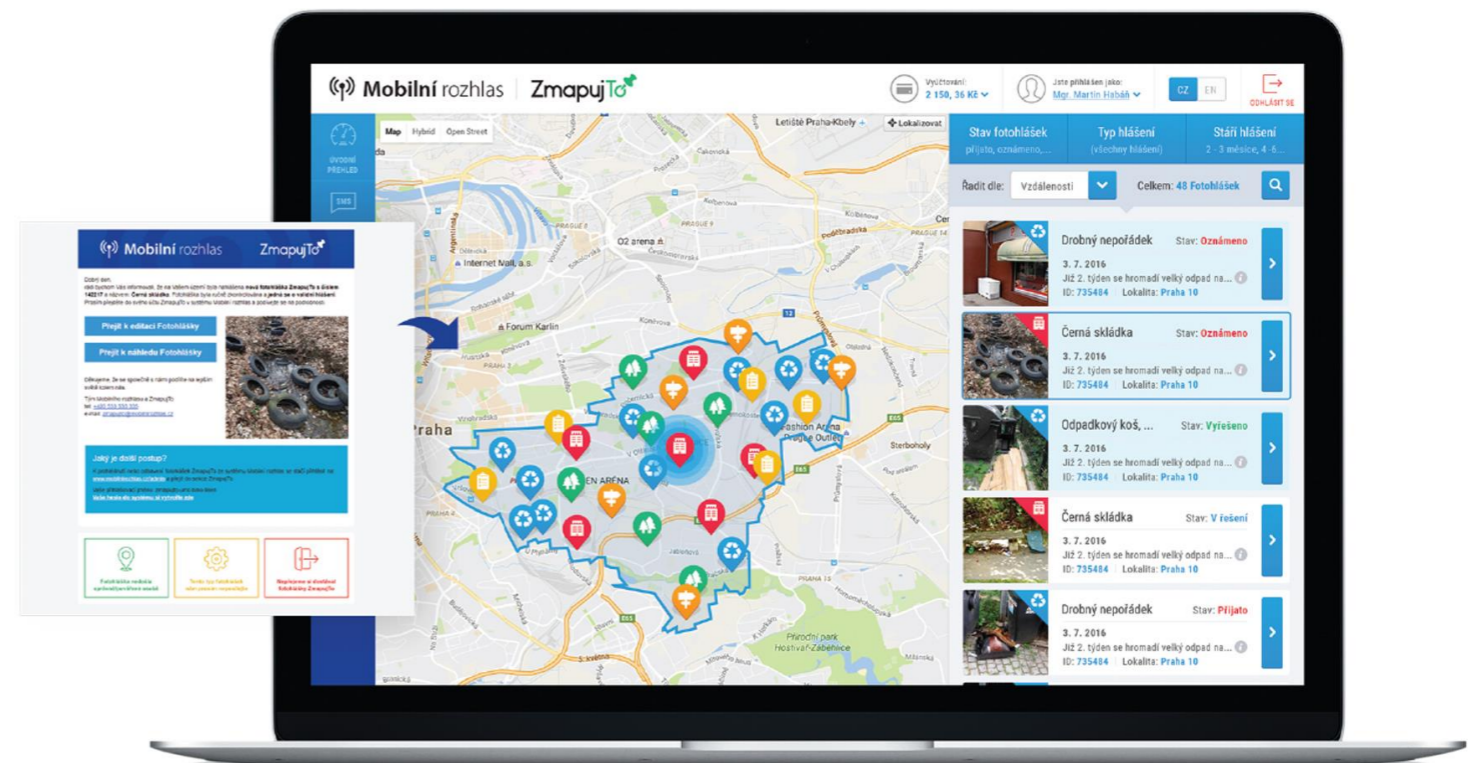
Mobilní rozhlas | ZmapujTo

Vyúčtování:
2 150, 36 Kč

Jste přihlášen jako:
Mgr. Martin Habáň

CZ EN

ODHLÁSIT SE

ÚVODNÍ PŘEHLED

SMS

Map Hybrid Open Street

Lokalizovat

Letiště Praha-Kbely

O2 arena

Internet Mall, a.s.

Forum Karlín

Praha

EN ARÉNA

Fashion Arena Prague Outlet

Sterboholy

Přírodní park Hostivař-Záběhlice

PRAHA 10

Stav fotohlášek
přijato, oznámeno, ...

Typ hlášení
(všechny hlášení)

Stáří hlášení
2 - 3 měsíce, 4 - 6...

Řadit dle: Vzdálenosti

Celkem: 48 Fotohlášek

Drobný nepořádek
Stav: Oznámeno
3. 7. 2016
Již 2. týden se hromadí velký odpad na ...
ID: 735484 Lokalita: Praha 10

Černá skládka
Stav: Oznámeno
3. 7. 2016
Již 2. týden se hromadí velký odpad na ...
ID: 735484 Lokalita: Praha 10

Odpadkový koš, ...
Stav: Vyřešeno
3. 7. 2016
Již 2. týden se hromadí velký odpad na ...
ID: 735484 Lokalita: Praha 10

Černá skládka
Stav: V řešení
3. 7. 2016
Již 2. týden se hromadí velký odpad na ...
ID: 735484 Lokalita: Praha 10

Drobný nepořádek
Stav: Přijato
3. 7. 2016
Již 2. týden se hromadí velký odpad na ...
ID: 735484 Lokalita: Praha 10

Mobilní rozhlas ZmapujTo

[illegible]

Přejít k editaci Fotohlášky

Přejít k náhledu Fotohlášky

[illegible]

Jaký je další postup?

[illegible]